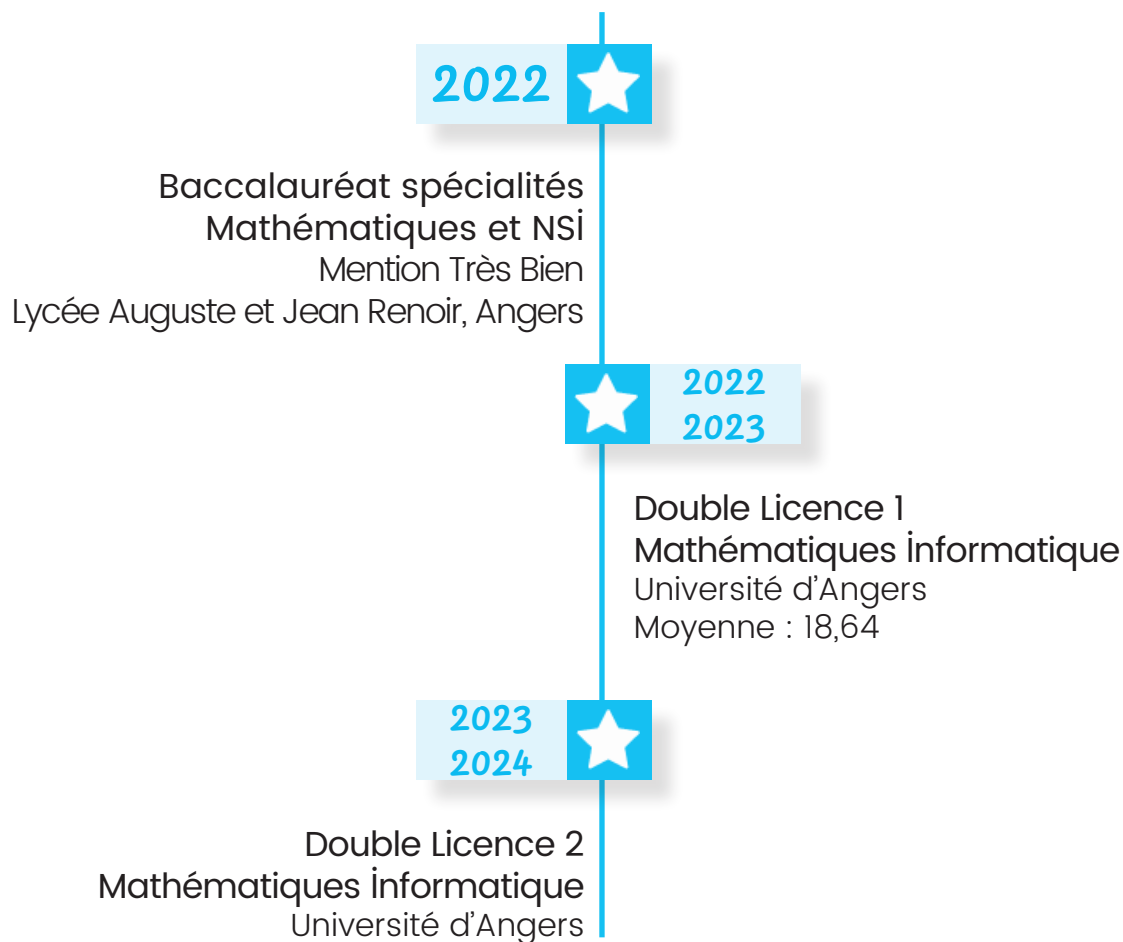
2022

Baccalauréat spécialités Mathématiques et NSİ
Mention Très Bien
Lycée Auguste et Jean Renoir, Angers

2022
2023

Double Licence 1
Mathématiques İnformatique
Université d'Angers
Moyenne : 18,64

2023
2024

Double Licence 2
Mathématiques İnformatique
Université d'Angers